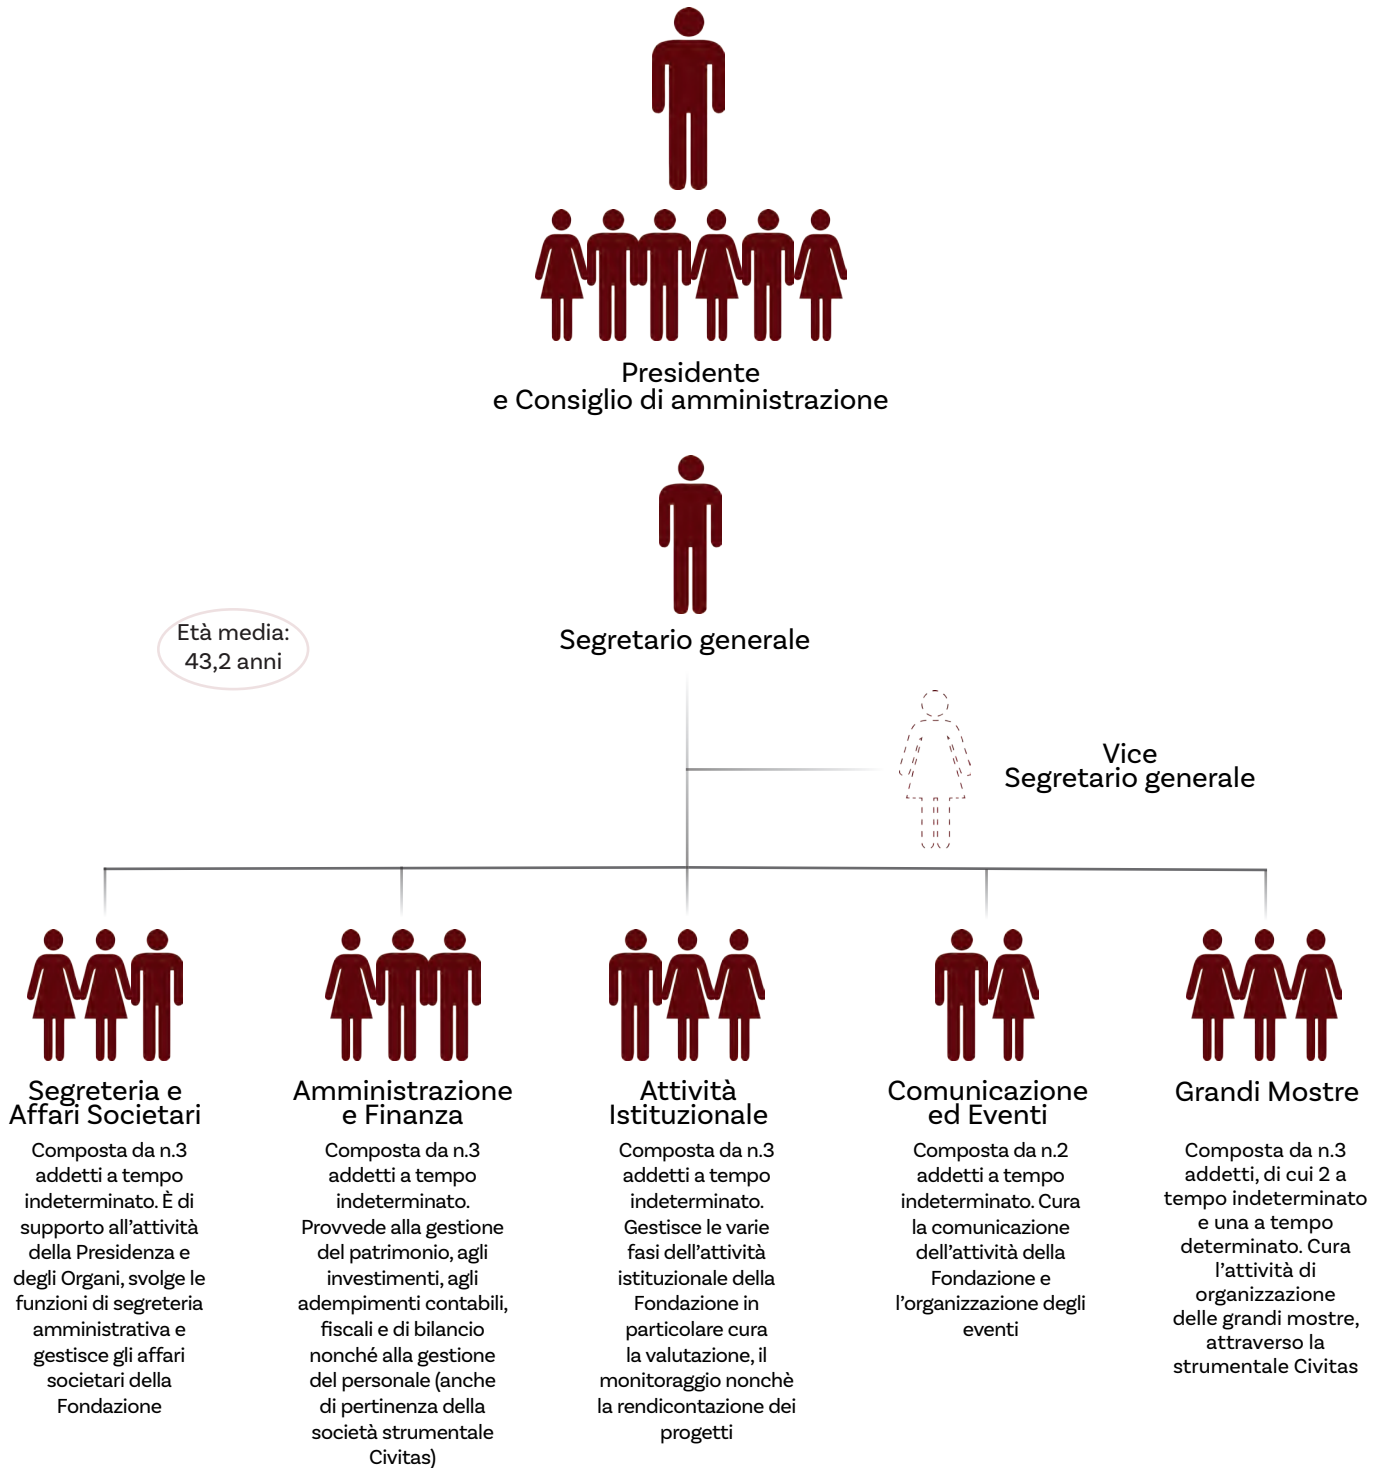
Presidente
e Consiglio di amministrazione

Segretario generale

Età media:
43,2 anni

Vice
Segretario generale

Segreteria e
Affari Societari

Composta da n.3 addetti a tempo indeterminato. È di supporto all'attività della Presidenza e degli Organi, svolge le funzioni di segreteria amministrativa e gestisce gli affari societari della Fondazione

Amministrazione
e Finanza

Composta da n.3 addetti a tempo indeterminato. Provvede alla gestione del patrimonio, agli investimenti, agli adempimenti contabili, fiscali e di bilancio nonché alla gestione del personale (anche di pertinenza della società strumentale Civitas)

Attività
Istituzionale

Composta da n.3 addetti a tempo indeterminato. Gestisce le varie fasi dell'attività istituzionale della Fondazione in particolare cura la valutazione, il monitoraggio nonchè la rendicontazione dei progetti

Comunicazione
ed Eventi

Composta da n.2 addetti a tempo indeterminato. Cura la comunicazione dell'attività della Fondazione e l'organizzazione degli eventi

Grandi Mostre

Composta da n.3 addetti, di cui 2 a tempo indeterminato e una a tempo determinato. Cura l'attività di organizzazione delle grandi mostre, attraverso la strumentale Civitas